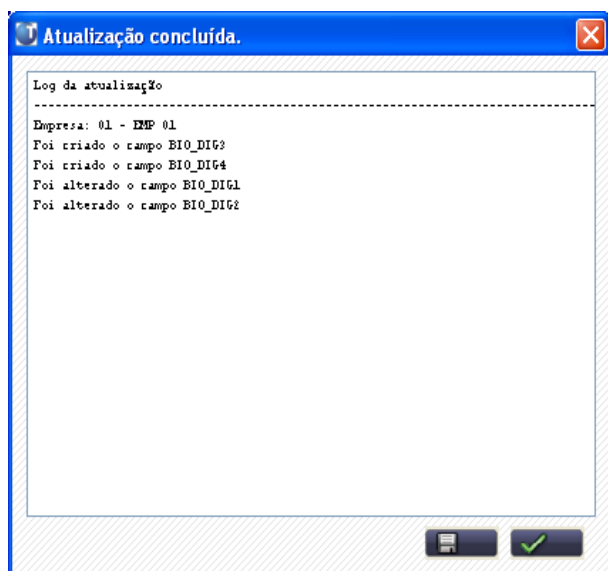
Atualização concluída.

Log da atualizaç%o
--------------------------------------------------------------------------------
Empresa: 01 - EMP 01
Foi criado o campo BIO_DIG3
Foi criado o campo BIO_DIG4
Foi alterado o campo BIO_DIG1
Foi alterado o campo BIO_DIG2